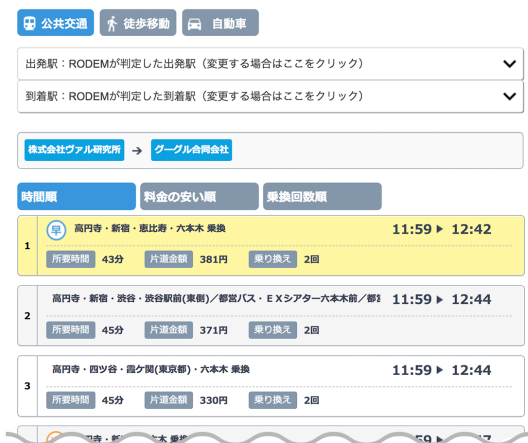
公共交通 徒歩移動 自動車

出発駅：RODEMが判定した出発駅（変更する場合はここをクリック）

到着駅：RODEMが判定した到着駅（変更する場合はここをクリック）

株式会社ヴァル研究所 → グーグル合同会社

時間順 料金の安い順 乗換回数順

1 早 高円寺・新宿・恵比寿・六本木 乗換 11:59 ▶ 12:42
所要時間 43分 片道金額 381円 乗り換え 2回

2 高円寺・新宿・渋谷・渋谷駅前(東側)／都営バス・ＥＸシアター六本木前／都 11:59 ▶ 12:44
所要時間 45分 片道金額 371円 乗り換え 2回

3 高円寺・四ツ谷・霞ケ関(東京都)・六本木 乗換 11:59 ▶ 12:44
所要時間 45分 片道金額 330円 乗り換え 2回

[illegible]